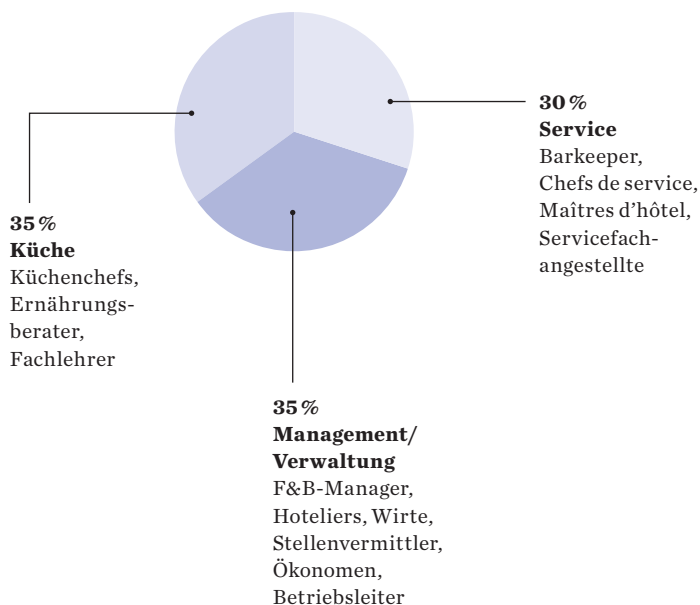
30 %
Service
Barkeeper, Chefs de service, Maîtres d'hôtel, Servicefachangestellte

35 %
Küche
Küchenchefs, Ernährungsberater, Fachlehrer

35 %
Management/ Verwaltung
F&B-Manager, Hoteliers, Wirte, Stellenvermittler, Ökonomen, Betriebsleiter